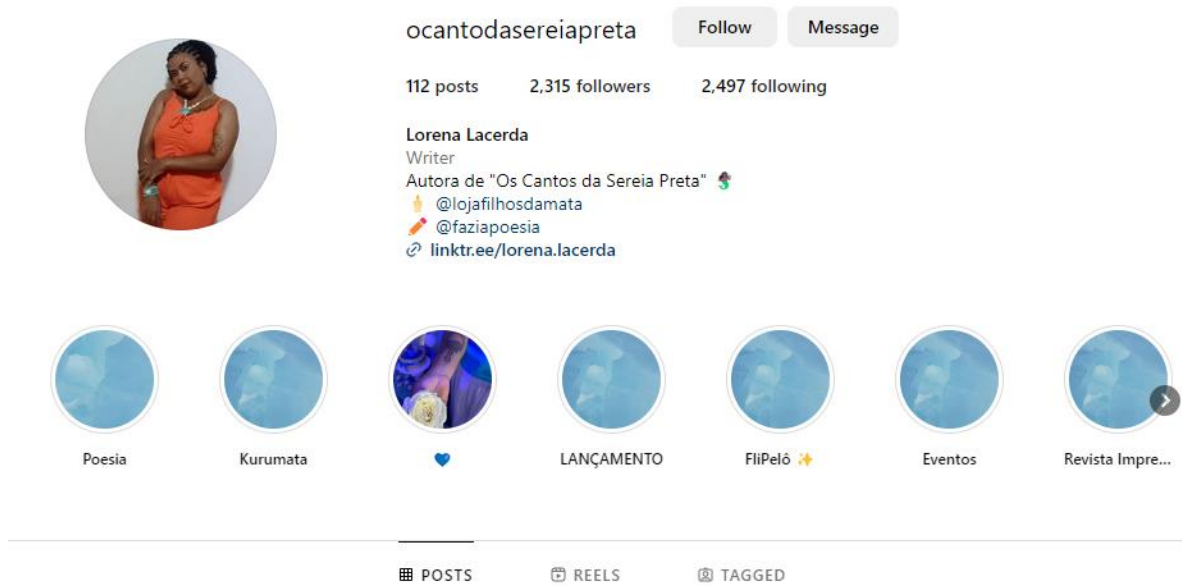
ocantodasereiapreta Follow Message

112 posts 2,315 followers 2,497 following

Lorena Lacerda
Writer
Autora de "Os Cantos da Sereia Preta" 🧜🏿‍♀️
🕯️ @lojafilhosdamata
✏️ @faziapoesia
linktr.ee/lorena.lacerda

Poesia
Kurumata
💙
LANÇAMENTO
FliPelô ✨
Eventos
Revista Impre...

POSTS REELS TAGGED